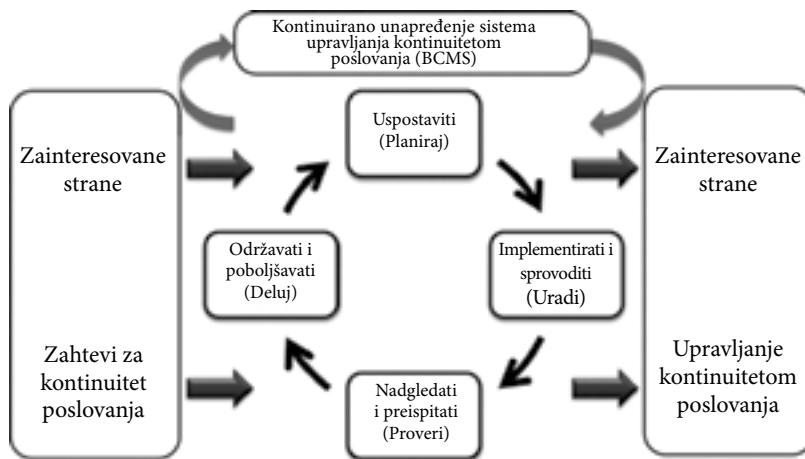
Kontinuirano unapređenje sistema upravljanja kontinuitetom poslovanja (BCMS)

Zainteresovane strane

Zahtevi za kontinuitet poslovanja

Uspostaviti (Planiraj)

Implementirati i sprovoditi (Uradi)

Nadgledati i preispitati (Proveri)

Održavati i poboljšavati (Deluj)

Zainteresovane strane

Upravljanje kontinuitetom poslovanja